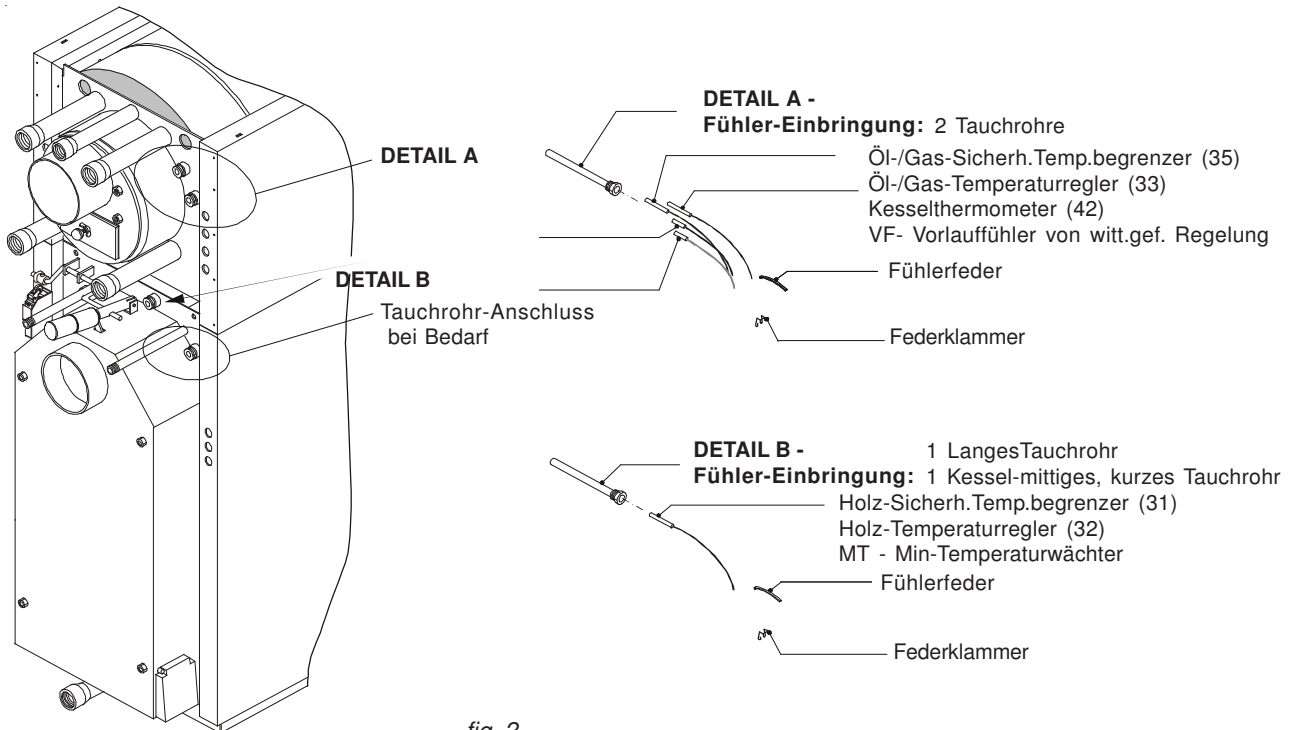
DETAIL A

DETAIL B

Tauchrohr-Anschluss bei Bedarf

DETAIL A -
Fühler-Einbringung: 2 Tauchrohre

Öl-/Gas-Sicherh.Temp.begrenzer (35)
Öl-/Gas-Temperaturregler (33)
Kesselthermometer (42)
VF- Vorlauffühler von witt.gef. Regelung

Fühlerfeder

Federklammer

DETAIL B -
Fühler-Einbringung: 1 LangesTauchrohr
1 Kessel-mittiges, kurzes Tauchrohr

Holz-Sicherh.Temp.begrenzer (31)
Holz-Temperaturregler (32)
MT - Min-Temperaturwächter

Fühlerfeder

Federklammer

fig. 2